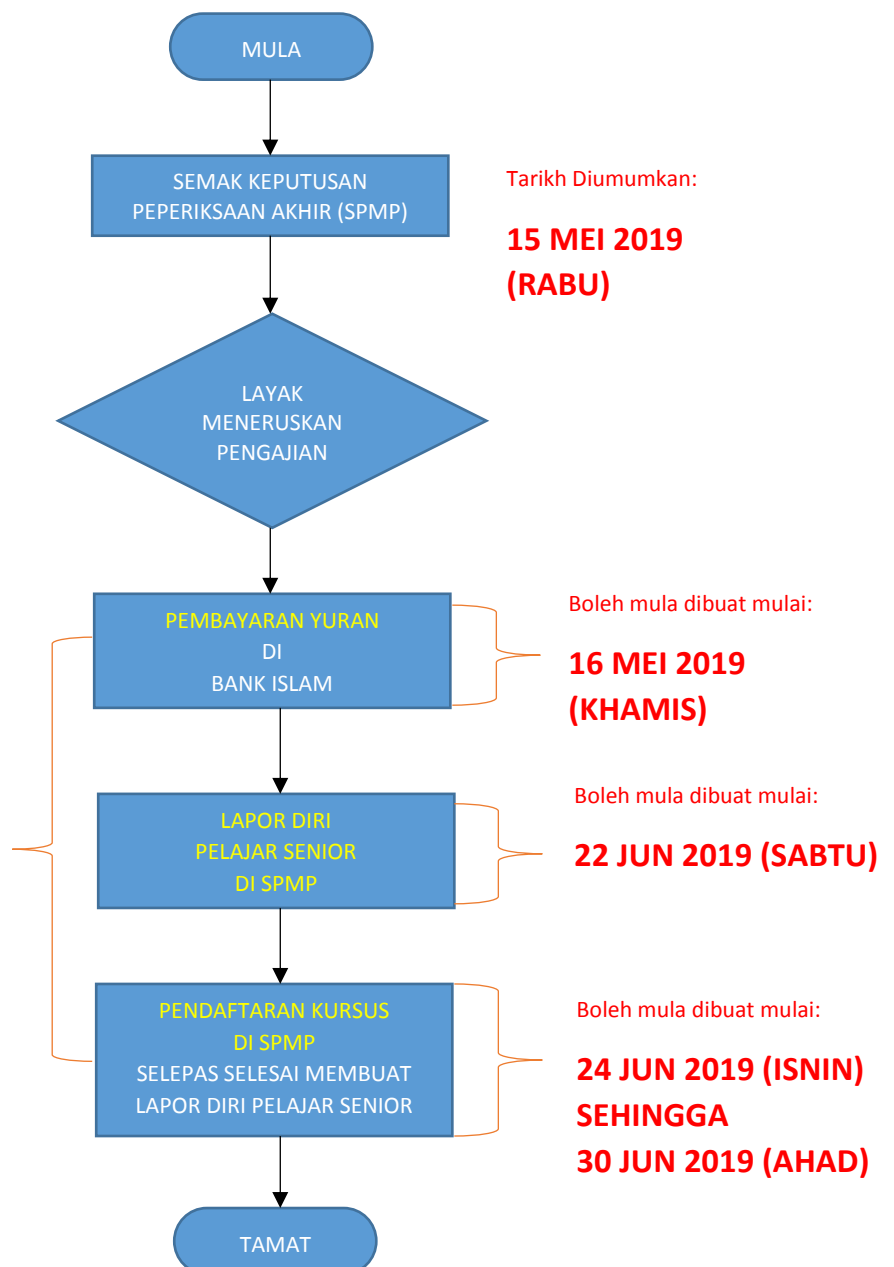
MULA

SEMAK KEPUTUSAN PEPERIKSAAN AKHIR (SPMP)

Tarikh Diumumkan:

15 MEI 2019 (RABU)

LAYAK MENERUSKAN PENGAJIAN

PEMBAYARAN YURAN DI BANK ISLAM

Boleh mula dibuat mulai:

16 MEI 2019 (KHAMIS)

LAPOR DIRI PELAJAR SENIOR DI SPMP

Boleh mula dibuat mulai:

22 JUN 2019 (SABTU)

PENDAFTARAN KURSUS DI SPMP SELEPAS SELESAI MEMBUAT LAPOR DIRI PELAJAR SENIOR

Boleh mula dibuat mulai:

24 JUN 2019 (ISNIN) SEHINGGA 30 JUN 2019 (AHAD)

TAMAT